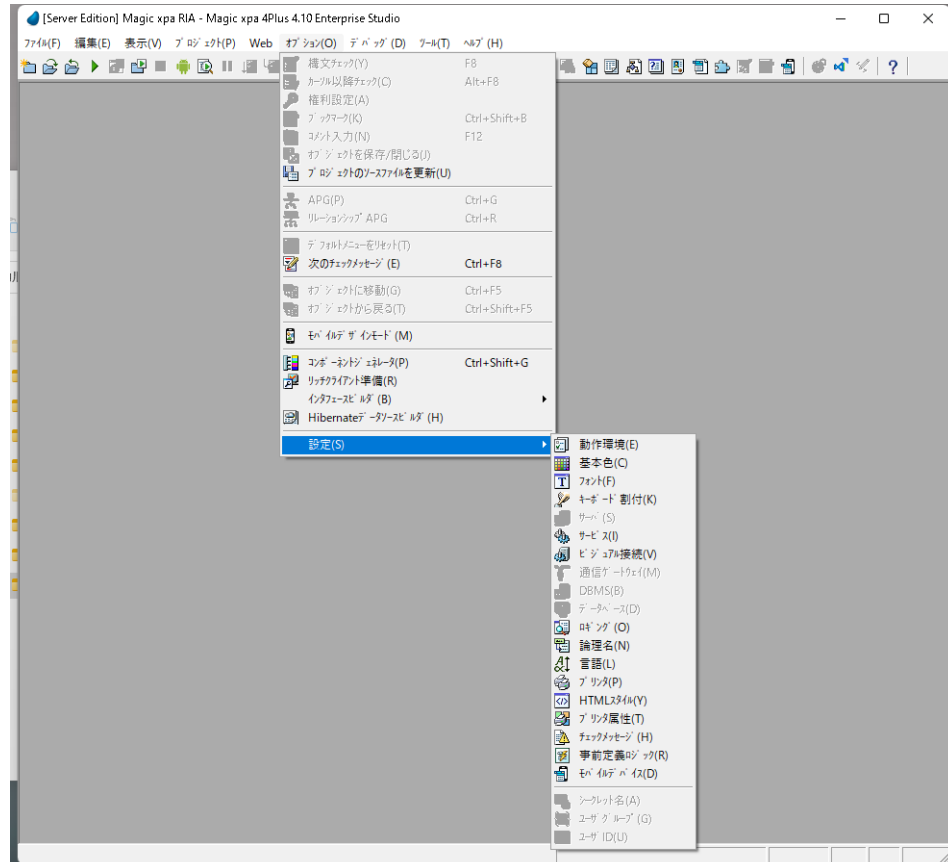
[Server Edition] Magic xpa RIA - Magic xpa 4Plus 4.10 Enterprise Studio

ﾌｧｲﾙ(F) 編集(E) 表示(V) ﾌﾟﾛｼﾞｪｸﾄ(P) Web ｵﾌﾟｼｮﾝ(O) ﾃﾞﾊﾞｯｸﾞ(D) ﾂｰﾙ(T) ﾍﾙﾌﾟ(H)

構文ﾁｪｯｸ(Y) F8
ｶｰｿﾙ以降ﾁｪｯｸ(C) Alt+F8
権利設定(A)
ﾌﾞｯｸﾏｰｸ(K) Ctrl+Shift+B
ｺﾒﾝﾄ入力(N) F12
ｵﾌﾞｼﾞｪｸﾄを保存/閉じる(J)
ﾌﾟﾛｼﾞｪｸﾄのｿｰｽﾌｧｲﾙを更新(U)
APG(P) Ctrl+G
ﾘﾚｰｼｮﾝｼｯﾌﾟAPG Ctrl+R
ﾃﾞﾌｫﾙﾄﾒﾆｭｰをﾘｾｯﾄ(T)
次のﾁｪｯｸﾒｯｾｰｼﾞ(E) Ctrl+F8
ｵﾌﾞｼﾞｪｸﾄに移動(G) Ctrl+F5
ｵﾌﾞｼﾞｪｸﾄから戻る(T) Ctrl+Shift+F5
ﾓﾊﾞｲﾙﾃﾞｻﾞｲﾝﾓｰﾄﾞ(M)
ｺﾝﾎﾟｰﾈﾝﾄｼﾞｪﾈﾚｰﾀ(P) Ctrl+Shift+G
ﾘｯﾁｸﾗｲｱﾝﾄ準備(R)
ｲﾝﾀﾌｪｰｽﾋﾞﾙﾀﾞ(B)
Hibernateﾃﾞｰﾀｿｰｽﾋﾞﾙﾀﾞ(H)
設定(S)

動作環境(E)
基本色(C)
ﾌｫﾝﾄ(F)
ｷｰﾎﾞｰﾄﾞ割付(K)
ｻｰﾊﾞ(S)
ｻｰﾋﾞｽ(I)
ﾋﾞｼﾞｭｱﾙ接続(V)
通信ｹﾞｰﾄｳｪｲ(M)
DBMS(B)
ﾃﾞｰﾀﾍﾞｰｽ(D)
ﾛｷﾞﾝｸﾞ(O)
論理名(N)
言語(L)
ﾌﾟﾘﾝﾀ(P)
HTMLｽﾀｲﾙ(Y)
ﾌﾟﾘﾝﾀ属性(T)
ﾁｪｯｸﾒｯｾｰｼﾞ(H)
事前定義ﾛｼﾞｯｸ(R)
ﾓﾊﾞｲﾙﾃﾞﾊﾞｲｽ(D)
ｼｰｸﾚｯﾄ名(A)
ﾕｰｻﾞｸﾞﾙｰﾌﾟ(G)
ﾕｰｻﾞID(U)